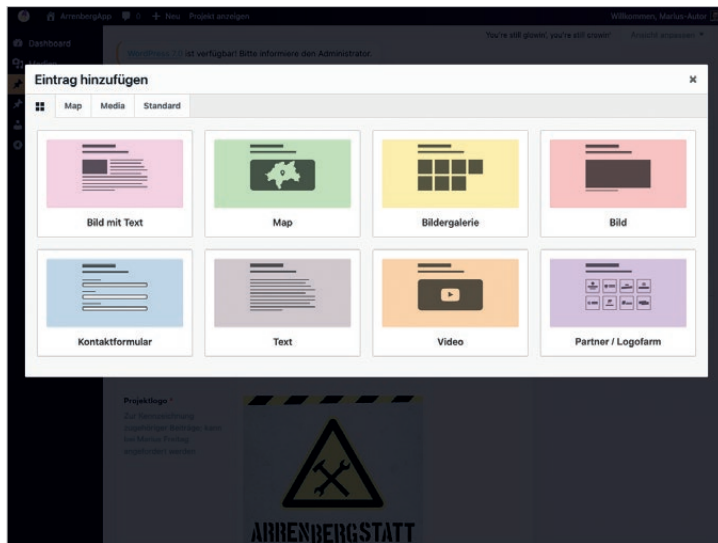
ArrenbergApp 0 + Neu Projekt anzeigen Willkommen, Marius-Autor

Dashboard

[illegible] ist verfügbar! Bitte informiere den Administrator.

You're still glowin', you're still crowin' Ansicht anpassen

Eintrag hinzufügen

×

Map Media Standard

Bild mit Text

Map

Bildergalerie

Bild

Kontaktformular

Text

Video

Partner / Logofarm

Projektlogo *

Zur Kennzeichnung zugehöriger Beiträge; kann bei Marius Freitag angefordert werden.

ARRENBERGSTATT